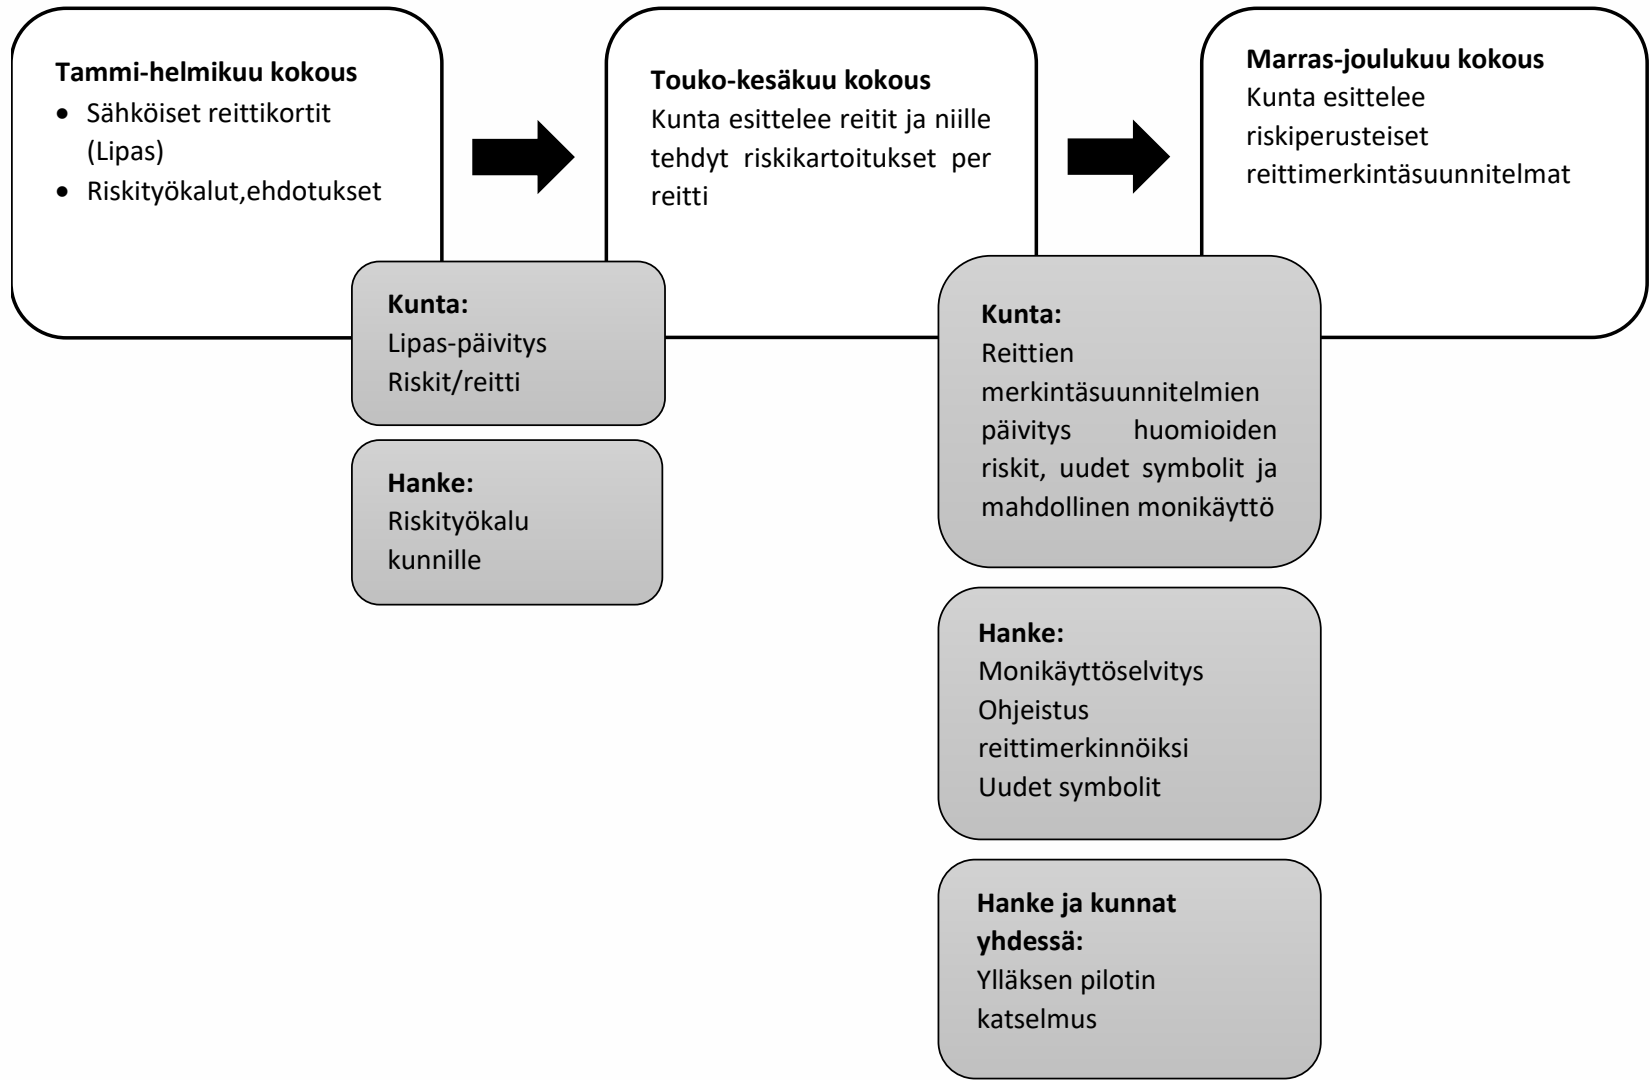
Tammi-helmikuu kokous
- Sähköiset reittikortit (Lipas)
- Riskityökalut,ehdotukset

Touko-kesäkuu kokous
Kunta esittelee reitit ja niille tehdyt riskikartoitukset per reitti

Marras-joulukuu kokous
Kunta esittelee riskiperusteiset reittimerkintäsuunnitelmat

Kunta:
Lipas-päivitys
Riskit/reitti

Hanke:
Riskityökalu kunnille

Kunta:
Reittien merkintäsuunnitelmien päivitys huomioiden riskit, uudet symbolit ja mahdollinen monikäyttö

Hanke:
Monikäyttöselvitys
Ohjeistus reittimerkinnöiksi
Uudet symbolit

Hanke ja kunnat yhdessä:
Ylläksen pilotin katselmus